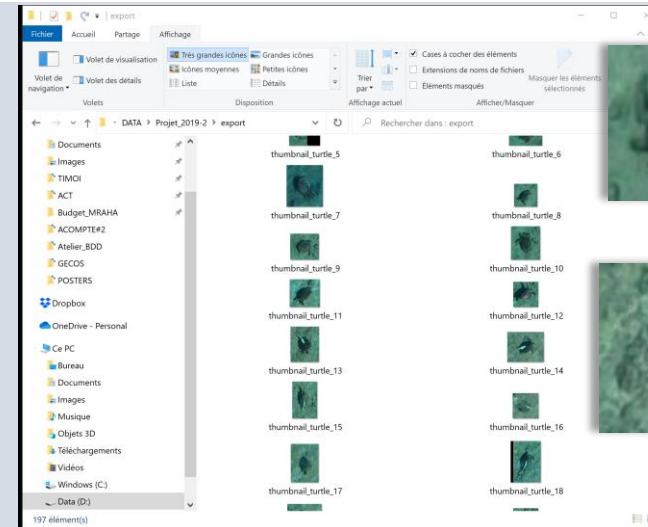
| export

Fichier Accueil Partage Affichage

Volet de navigation
Volet de visualisation
Volet des détails
Volets

Très grandes icônes
Grandes icônes
Icônes moyennes
Petites icônes
Liste
Détails
Disposition

Trier par
Affichage actuel

Cases à cocher des éléments
Extensions de noms de fichiers
Éléments masqués
Masquer les éléments sélectionnés
Afficher/Masquer

DATA > Projet_2019-2 > export
Rechercher dans : export

Documents
Images
TIMOI
ACT
Budget_MRAHA
ACOMPTE#2
Atelier_BDD
GECOS
POSTERS
Dropbox
OneDrive - Personal
Ce PC
Bureau
Documents
Images
Musique
Objets 3D
Téléchargements
Vidéos
Windows (C:)
Data (D:)

thumbnail_turtle_5
thumbnail_turtle_6
thumbnail_turtle_7
thumbnail_turtle_8
thumbnail_turtle_9
thumbnail_turtle_10
thumbnail_turtle_11
thumbnail_turtle_12
thumbnail_turtle_13
thumbnail_turtle_14
thumbnail_turtle_15
thumbnail_turtle_16
thumbnail_turtle_17
thumbnail_turtle_18

197 élément(s)